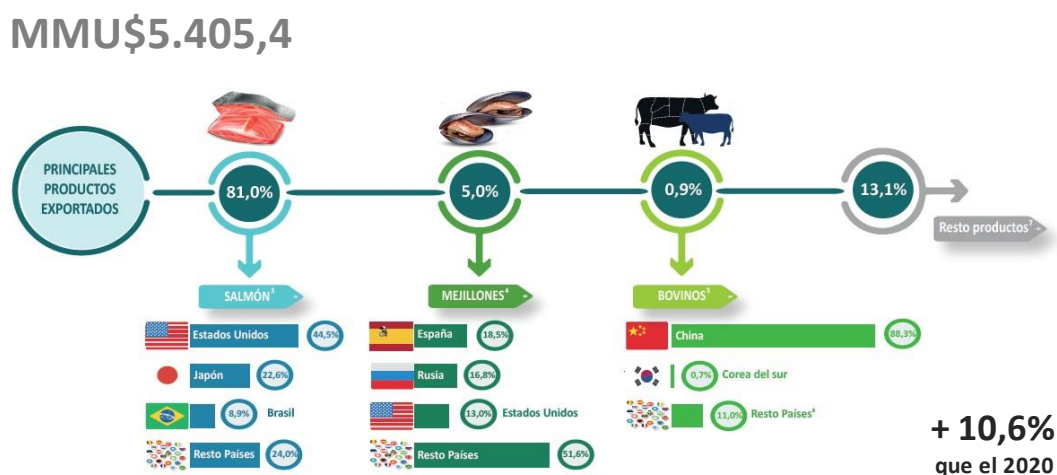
MMU$5.405,4

PRINCIPALES PRODUCTOS EXPORTADOS

81,0%

5,0%

0,9%

13,1%

Resto productos$^7$

SALMÓN$^3$

Estados Unidos 44,5%

Japón 22,6%

8,9% Brasil

Resto Países 24,0%

MEJILLONES$^4$

España 18,5%

Rusia 16,8%

13,0% Estados Unidos

Resto Países 51,6%

BOVINOS$^5$

China 88,3%

0,7% Corea del sur

11,0% Resto Países$^6$

+ 10,6%
que el 2020